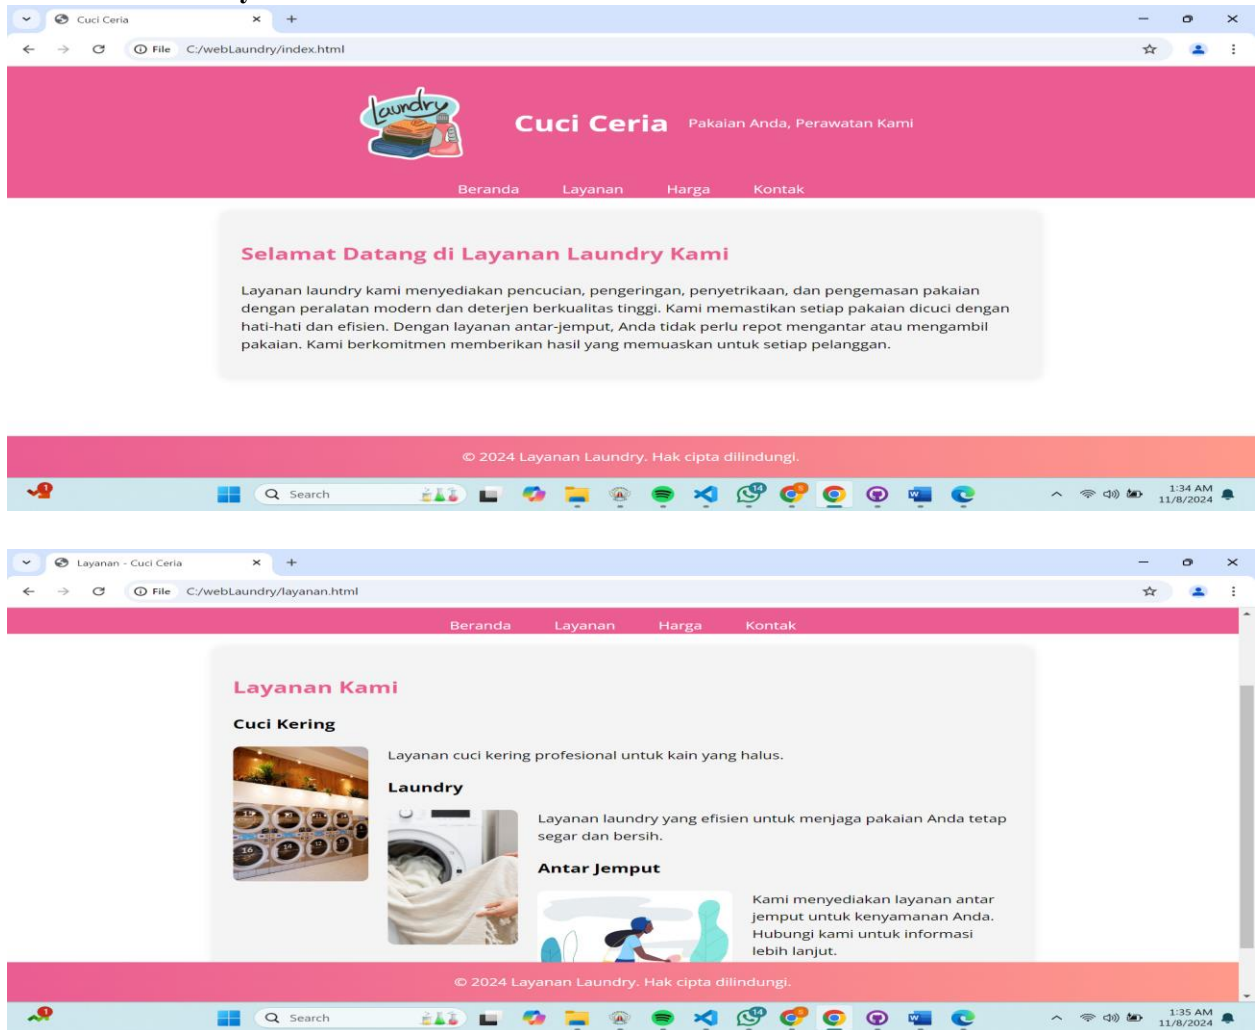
Cuci Ceria
File C:/webLaundry/index.html

laundry

Cuci Ceria Pakaian Anda, Perawatan Kami

Beranda Layanan Harga Kontak

Selamat Datang di Layanan Laundry Kami

Layanan laundry kami menyediakan pencucian, pengeringan, penyetrikaan, dan pengemasan pakaian dengan peralatan modern dan deterjen berkualitas tinggi. Kami memastikan setiap pakaian dicuci dengan hati-hati dan efisien. Dengan layanan antar-jemput, Anda tidak perlu repot mengantar atau mengambil pakaian. Kami berkomitmen memberikan hasil yang memuaskan untuk setiap pelanggan.

© 2024 Layanan Laundry. Hak cipta dilindungi.

Search
1:34 AM 11/8/2024

Layanan - Cuci Ceria
File C:/webLaundry/layanan.html

Beranda Layanan Harga Kontak

Layanan Kami

Cuci Kering

Layanan cuci kering profesional untuk kain yang halus.

Laundry

Layanan laundry yang efisien untuk menjaga pakaian Anda tetap segar dan bersih.

Antar Jemput

Kami menyediakan layanan antar jemput untuk kenyamanan Anda. Hubungi kami untuk informasi lebih lanjut.

© 2024 Layanan Laundry. Hak cipta dilindungi.

Search
1:35 AM 11/8/2024